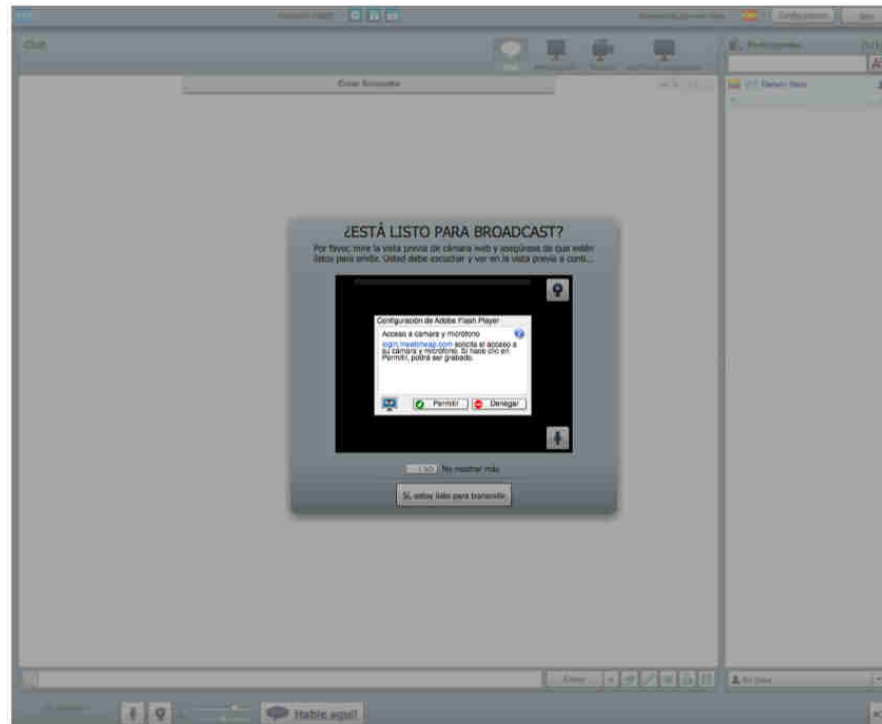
Chat

Enviar Encuesta

Participantes

¿ESTÁ LISTO PARA BROADCAST?

Por favor, mire la vista previa de cámara web y asegúrese de que estén listos para emitir. Usted debe escuchar y ver en la vista previa a conti...

Configuración de Adobe Flash Player

Acceso a cámara y micrófono

login.meetinwap.com solicita el acceso a su cámara y micrófono. Si hace clic en Permitir, podrá ser grabado.

Permitir

Denegar

No mostrar más

Sí, estoy listo para transmitir

Enviar

Hable aquí!